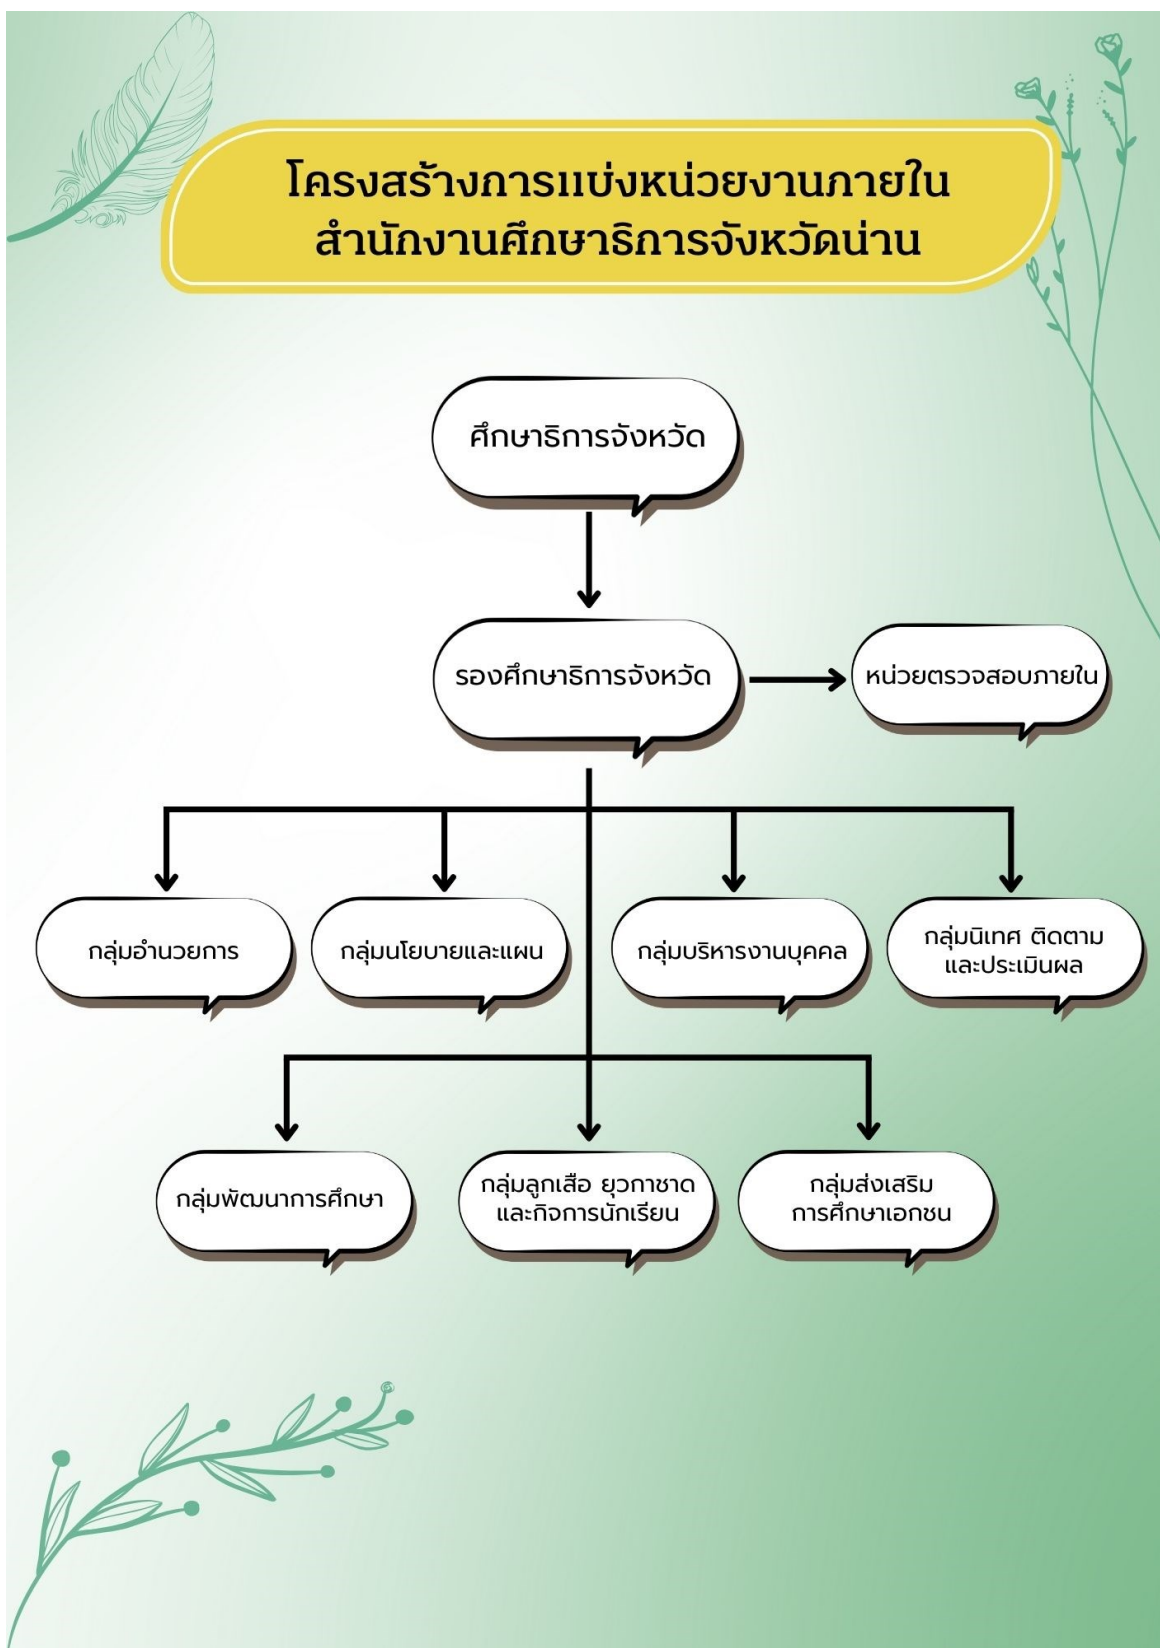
โครงสร้างการแบ่งหน่วยงานภายใน
สำนักงานศึกษาธิการจังหวัดน่าน

ศึกษาธิการจังหวัด

รองศึกษาธิการจังหวัด

หน่วยตรวจสอบภายใน

กลุ่มอำนวยการ

กลุ่มนโยบายและแผน

กลุ่มบริหารงานบุคคล

กลุ่มนิเทศ ติดตาม และประเมินผล

กลุ่มพัฒนาการศึกษา

กลุ่มลูกเสือ ยุวกาชาด และกิจการนักเรียน

กลุ่มส่งเสริม การศึกษาเอกชน